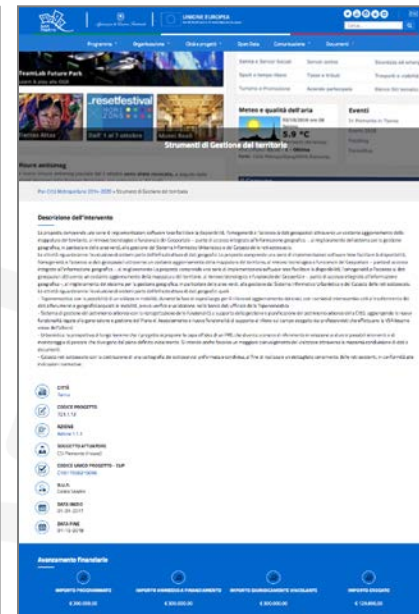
UNIONE EUROPEA

Programma | Organizzazione | Città e progetti | Open Data | Comunicazione | Documenti

TeamLab Future Park

resetfestival

Strumenti di Gestione del territorio

Meteo e qualità dell'aria

5.9 °C

Eventi

Descrizione dell'intervento

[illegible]

CITTÀ

CODICE PROGETTO

ASSE

BENEFICIARIO

CODICE UNICO PROGETTO - CUP

DATA INIZIO

DATA FINE

Avanzamento finanziario

IMPORTO PROGRAMMATO

IMPORTO AMMESSO A FINANZIAMENTO

IMPORTO GIURIDICAMENTE VINCOLANTE

IMPORTO EROGATO

€ 300.000,00

€ 300.000,00

€ 300.000,00

€ 124.000,00